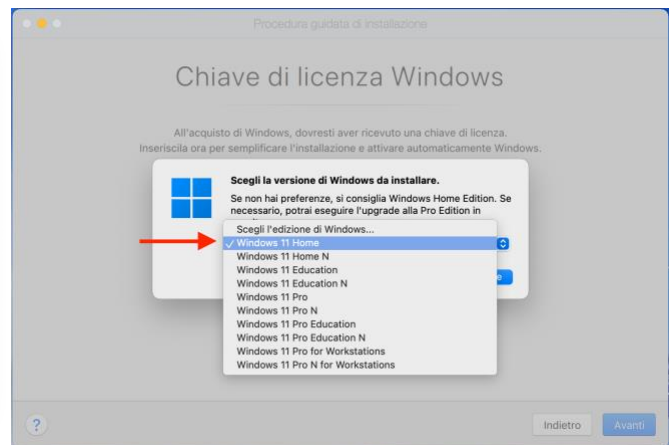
Procedura guidata di installazione

Chiave di licenza Windows

All'acquisto di Windows, dovresti aver ricevuto una chiave di licenza. Inseriscila ora per semplificare l'installazione e attivare automaticamente Windows.

Scegli la versione di Windows da installare.

Se non hai preferenze, si consiglia Windows Home Edition. Se necessario, potrai eseguire l'upgrade alla Pro Edition in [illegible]

Scegli l'edizione di Windows...
✓ Windows 11 Home
Windows 11 Home N
Windows 11 Education
Windows 11 Education N
Windows 11 Pro
Windows 11 Pro N
Windows 11 Pro Education
Windows 11 Pro Education N
Windows 11 Pro for Workstations
Windows 11 Pro N for Workstations

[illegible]e

?

Indietro

Avanti